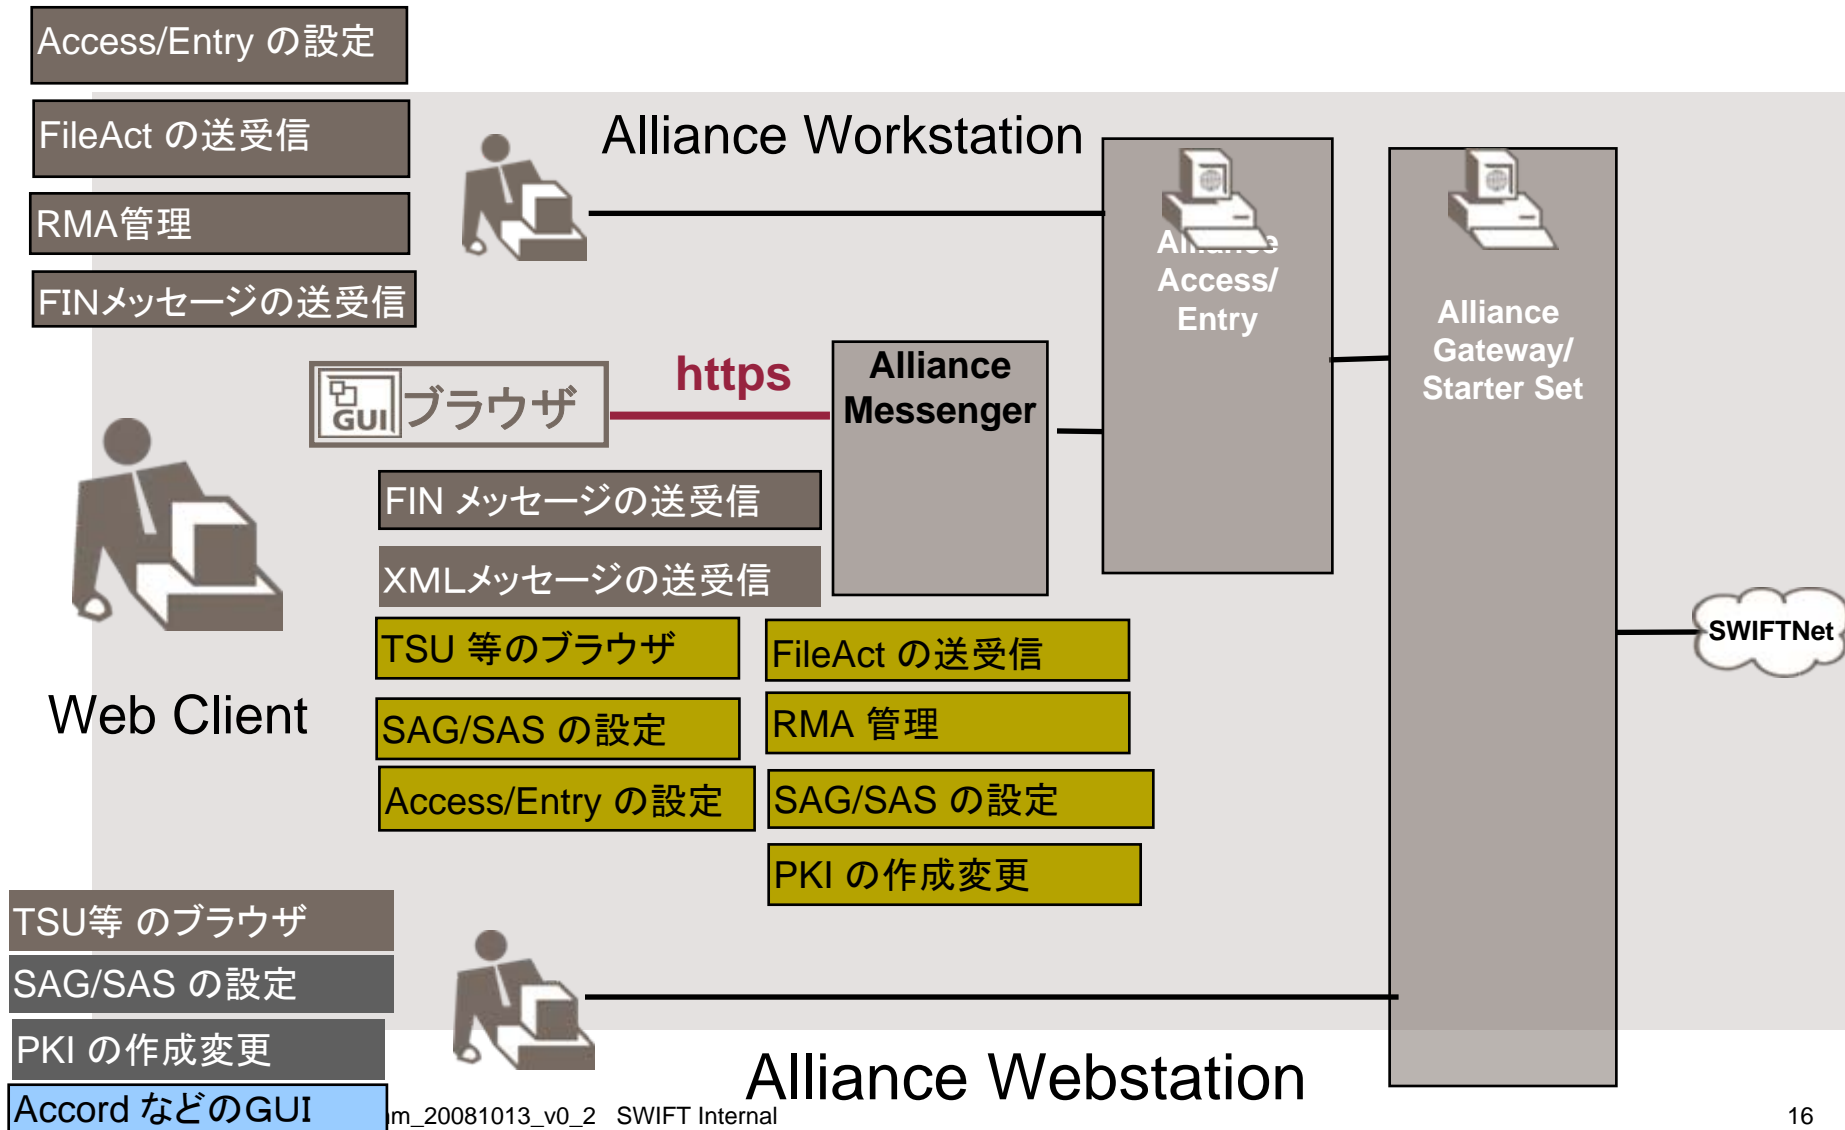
Access/Entry の設定

FileAct の送受信

RMA管理

FINメッセージの送受信

Alliance Workstation

Alliance Access/ Entry

Alliance Gateway/ Starter Set

GUI ブラウザ

https

Alliance Messenger

FIN メッセージの送受信

XMLメッセージの送受信

TSU 等のブラウザ

FileAct の送受信

SWIFTNet

Web Client

SAG/SAS の設定

RMA 管理

Access/Entry の設定

SAG/SAS の設定

PKI の作成変更

TSU等 のブラウザ

SAG/SAS の設定

PKI の作成変更

Accord などのGUI

m_20081013_v0_2 SWIFT Internal

Alliance Webstation

16